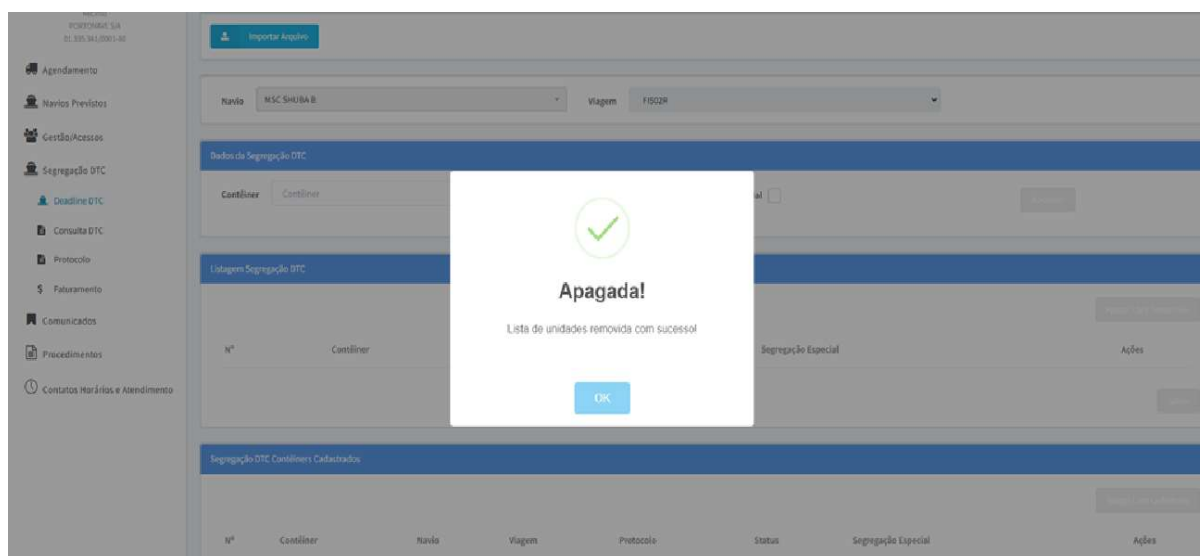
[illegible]
PORTONAVE S/A
01.335.341/0001-80

Agendamento
Navios Previstos
Gestão/Acessos
Segregação DTC
Deadline DTC
Consulta DTC
Protocolo
$ Faturamento
Comunicados
Procedimentos
Contatos Horários e Atendimento

Importar Arquivo

Navio MSC SHUBA B
Viagem FI502R

Dados da Segregação DTC
Contêiner Contêiner
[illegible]al

Listagem Segregação DTC
Nº Contêiner Segregação Especial Ações

Segregação DTC Contêiners Cadastrados
Nº Contêiner Navio Viagem Protocolo Status Segregação Especial Ações

Apagada!
Lista de unidades removida com sucesso!
OK